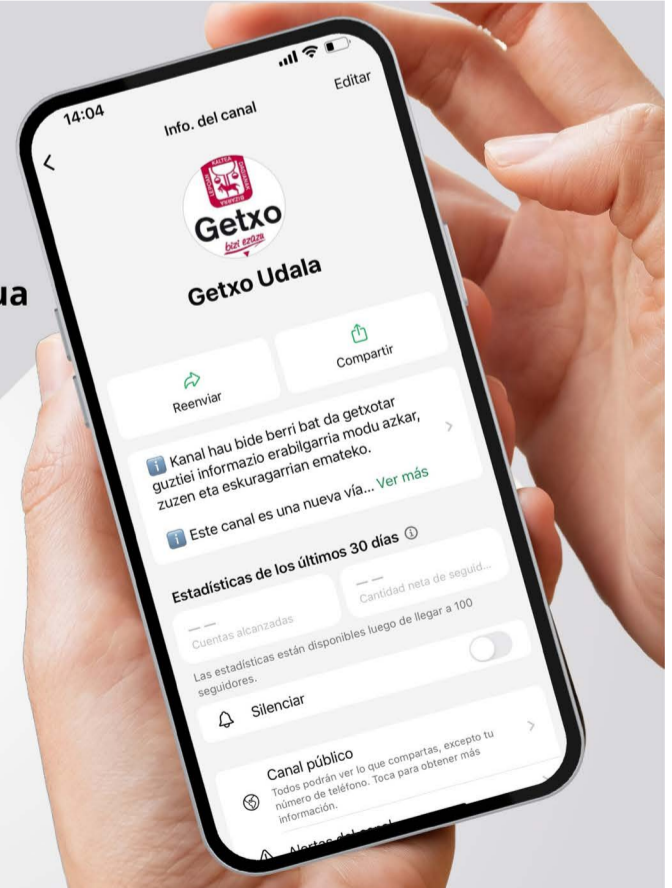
ua

14:04

Info. del canal

Editar

KALTEA
Getxo
bizi ezazu

Getxo Udala

Reenviar

Compartir

ℹ️ Kanal hau bide berri bat da getxotar guztiei informazio erabilgarria modu azkar, zuzen eta eskuragarrian emateko.

ℹ️ Este canal es una nueva vía... Ver más

Estadísticas de los últimos 30 días ⓘ

— —
Cuentas alcanzadas

— —
Cantidad neta de seguid...

Las estadísticas están disponibles luego de llegar a 100 seguidores.

Silenciar

Canal público
Todos podrán ver lo que compartas, excepto tu número de teléfono. Toca para obtener más información.

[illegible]